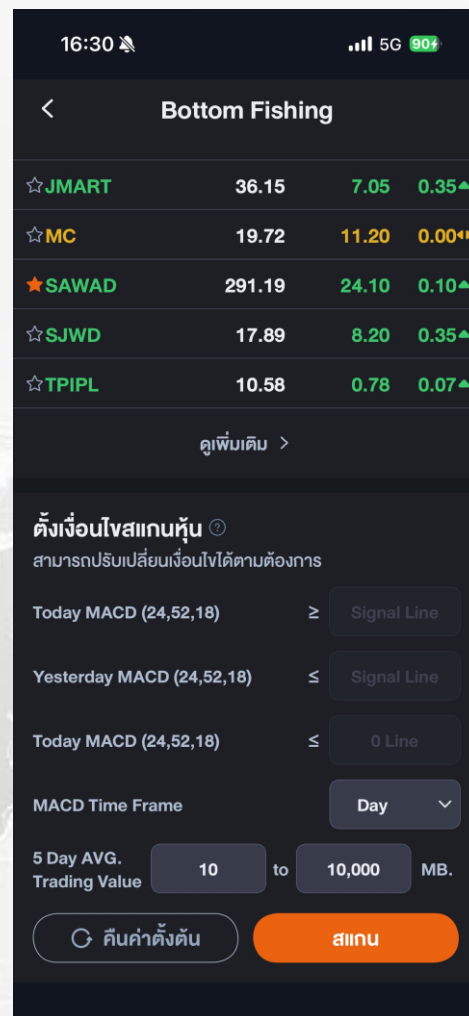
16:30
5G 90

Bottom Fishing

| | | | |
|---|---|---|---|
| JMART | 36.15 | 7.05 | 0.35 |
| MC | 19.72 | 11.20 | 0.00 |
| SAWAD | 291.19 | 24.10 | 0.10 |
| SJWD | 17.89 | 8.20 | 0.35 |
| TPIPL | 10.58 | 0.78 | 0.07 |

ดูเพิ่มเติม >

ตั้งเงื่อนไขสแกนหุ้น
สามารถปรับเปลี่ยนเงื่อนไขได้ตามต้องการ

Today MACD (24,52,18) ≥ Signal Line

Yesterday MACD (24,52,18) ≤ Signal Line

Today MACD (24,52,18) ≤ 0 Line

MACD Time Frame Day

5 Day AVG. Trading Value 10 to 10,000 MB.

คืนค่าตั้งต้น
สแกน